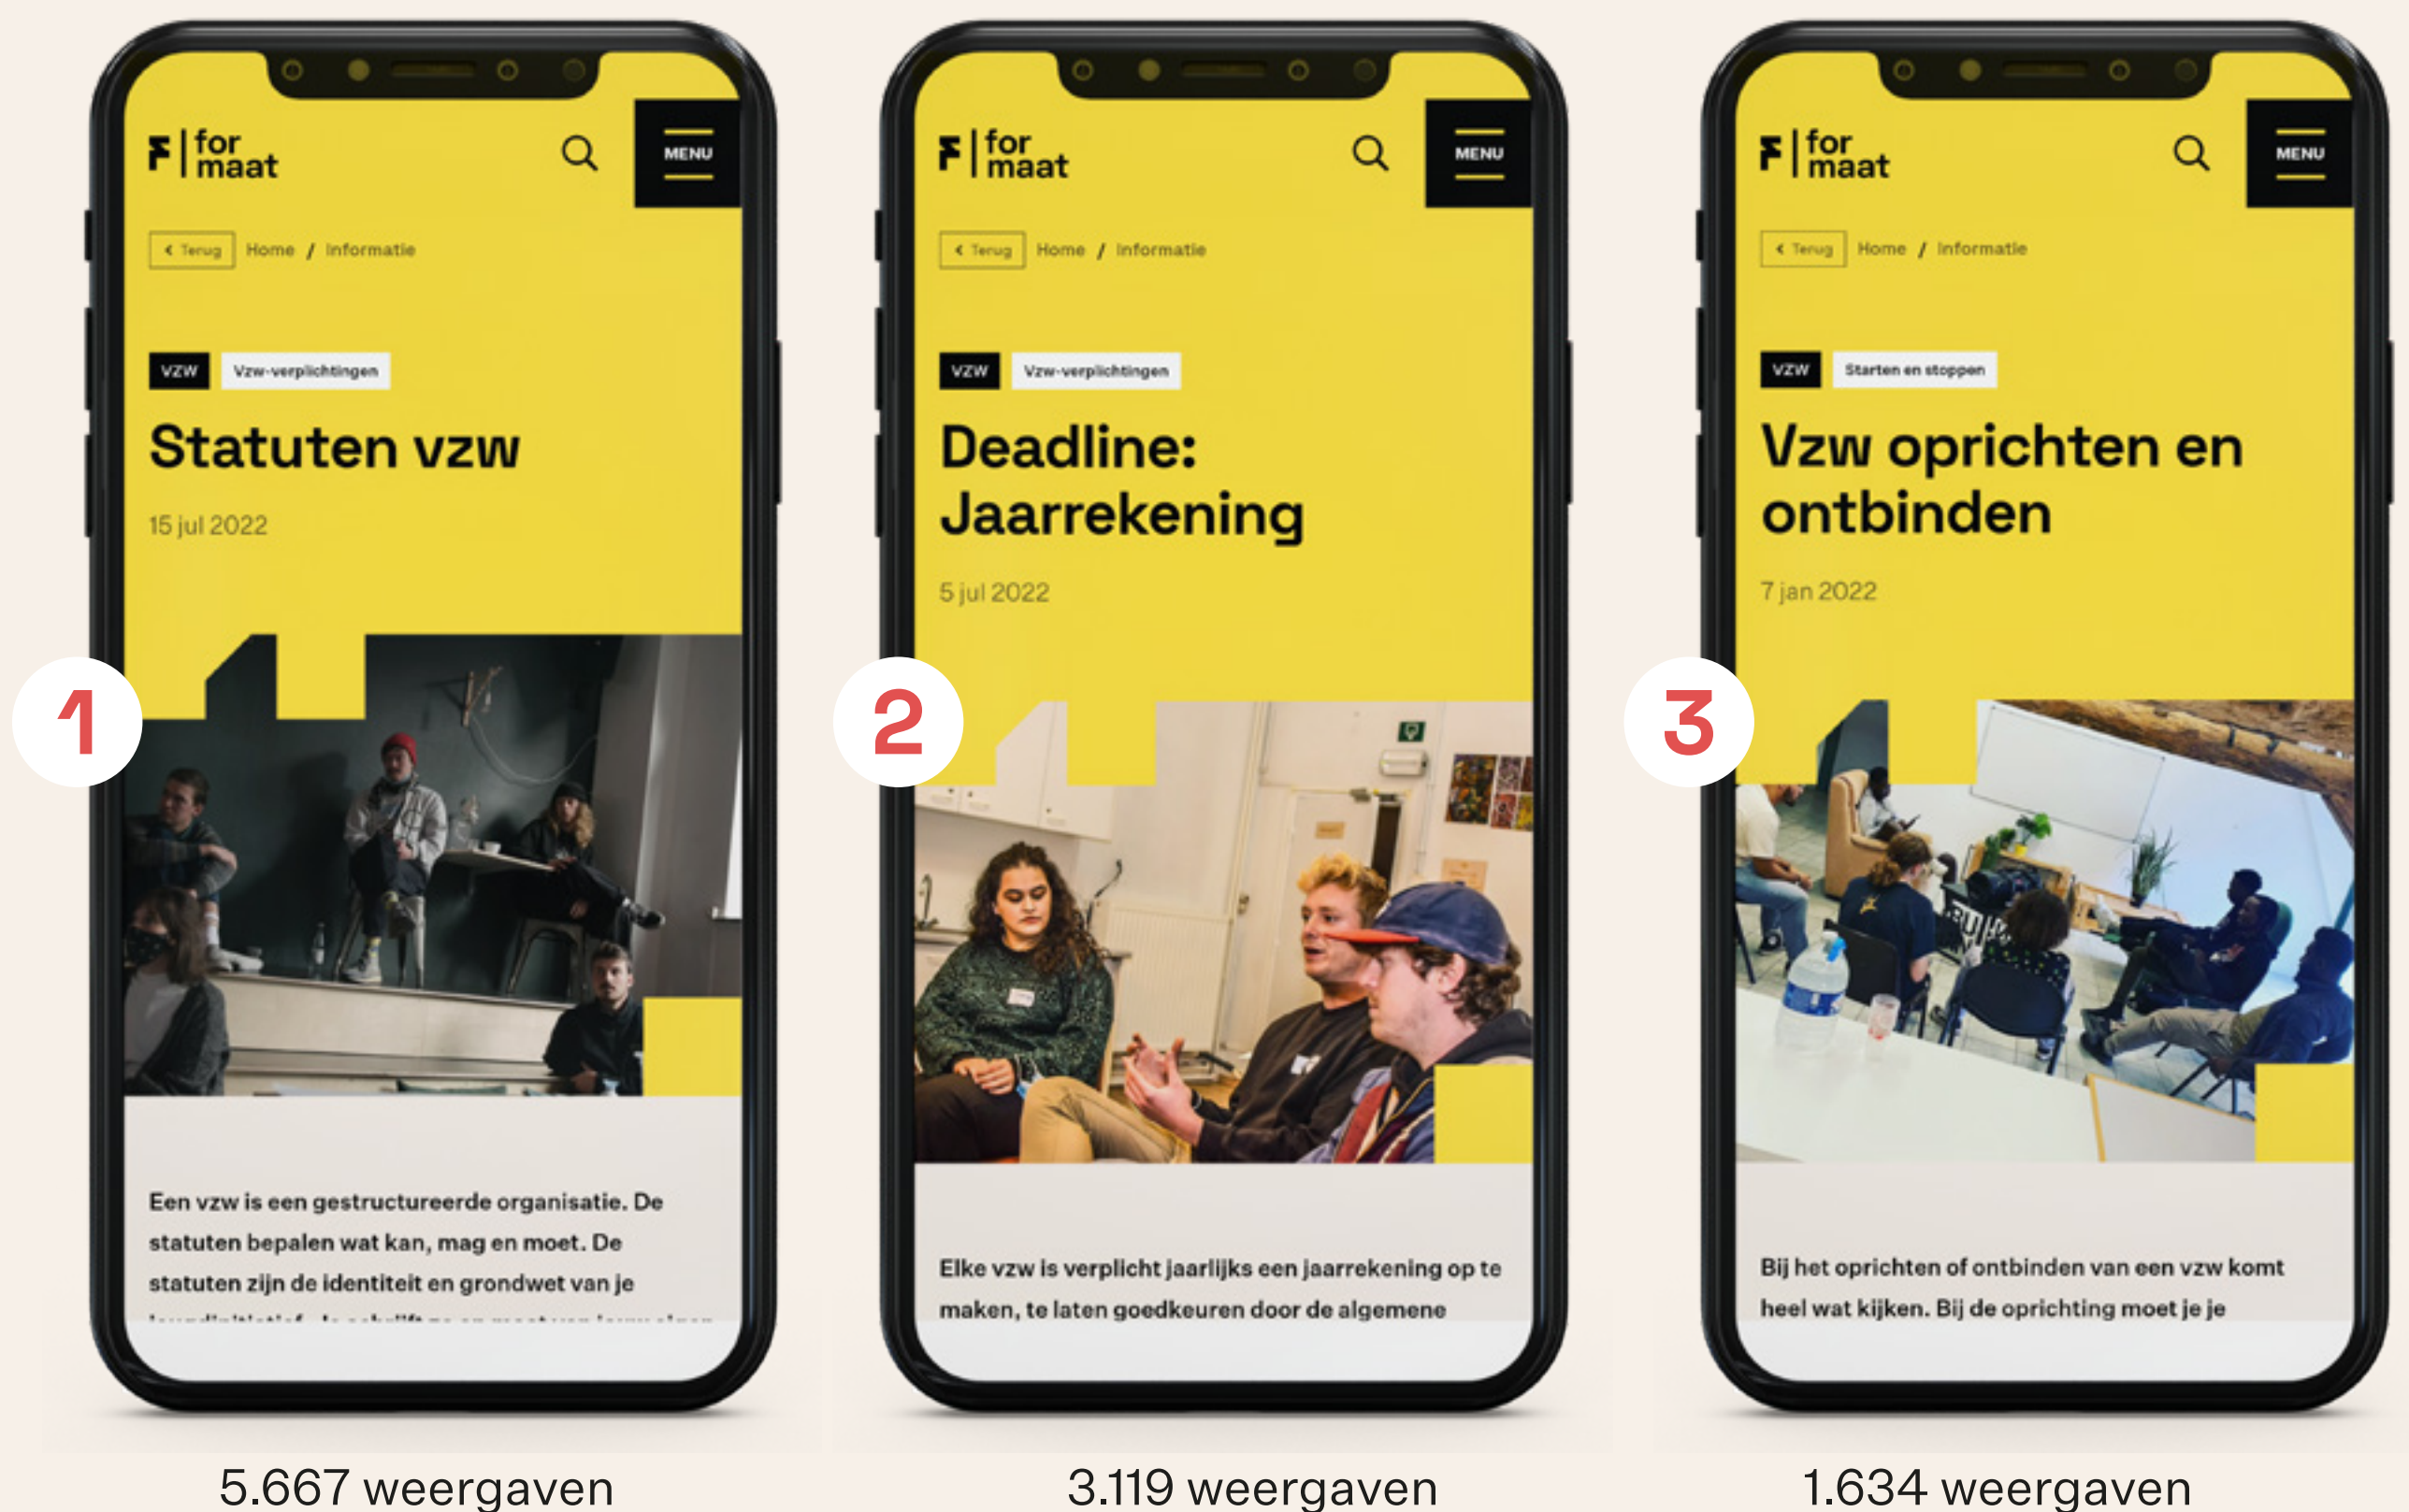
F | for maat

MENU

Terug Home / Informatie

VZW Vzw-verplichtingen

Statuten vzw

15 jul 2022

1

Een vzw is een gestructureerde organisatie. De statuten bepalen wat kan, mag en moet. De statuten zijn de identiteit en grondwet van je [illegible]

5.667 weergaven

F | for maat

MENU

Terug Home / Informatie

VZW Vzw-verplichtingen

Deadline: Jaarrekening

5 jul 2022

2

Elke vzw is verplicht jaarlijks een jaarrekening op te maken, te laten goedkeuren door de algemene

3.119 weergaven

F | for maat

MENU

Terug Home / Informatie

VZW Starten en stoppen

Vzw oprichten en ontbinden

7 jan 2022

3

Bij het oprichten of ontbinden van een vzw komt heel wat kijken. Bij de oprichting moet je je

1.634 weergaven